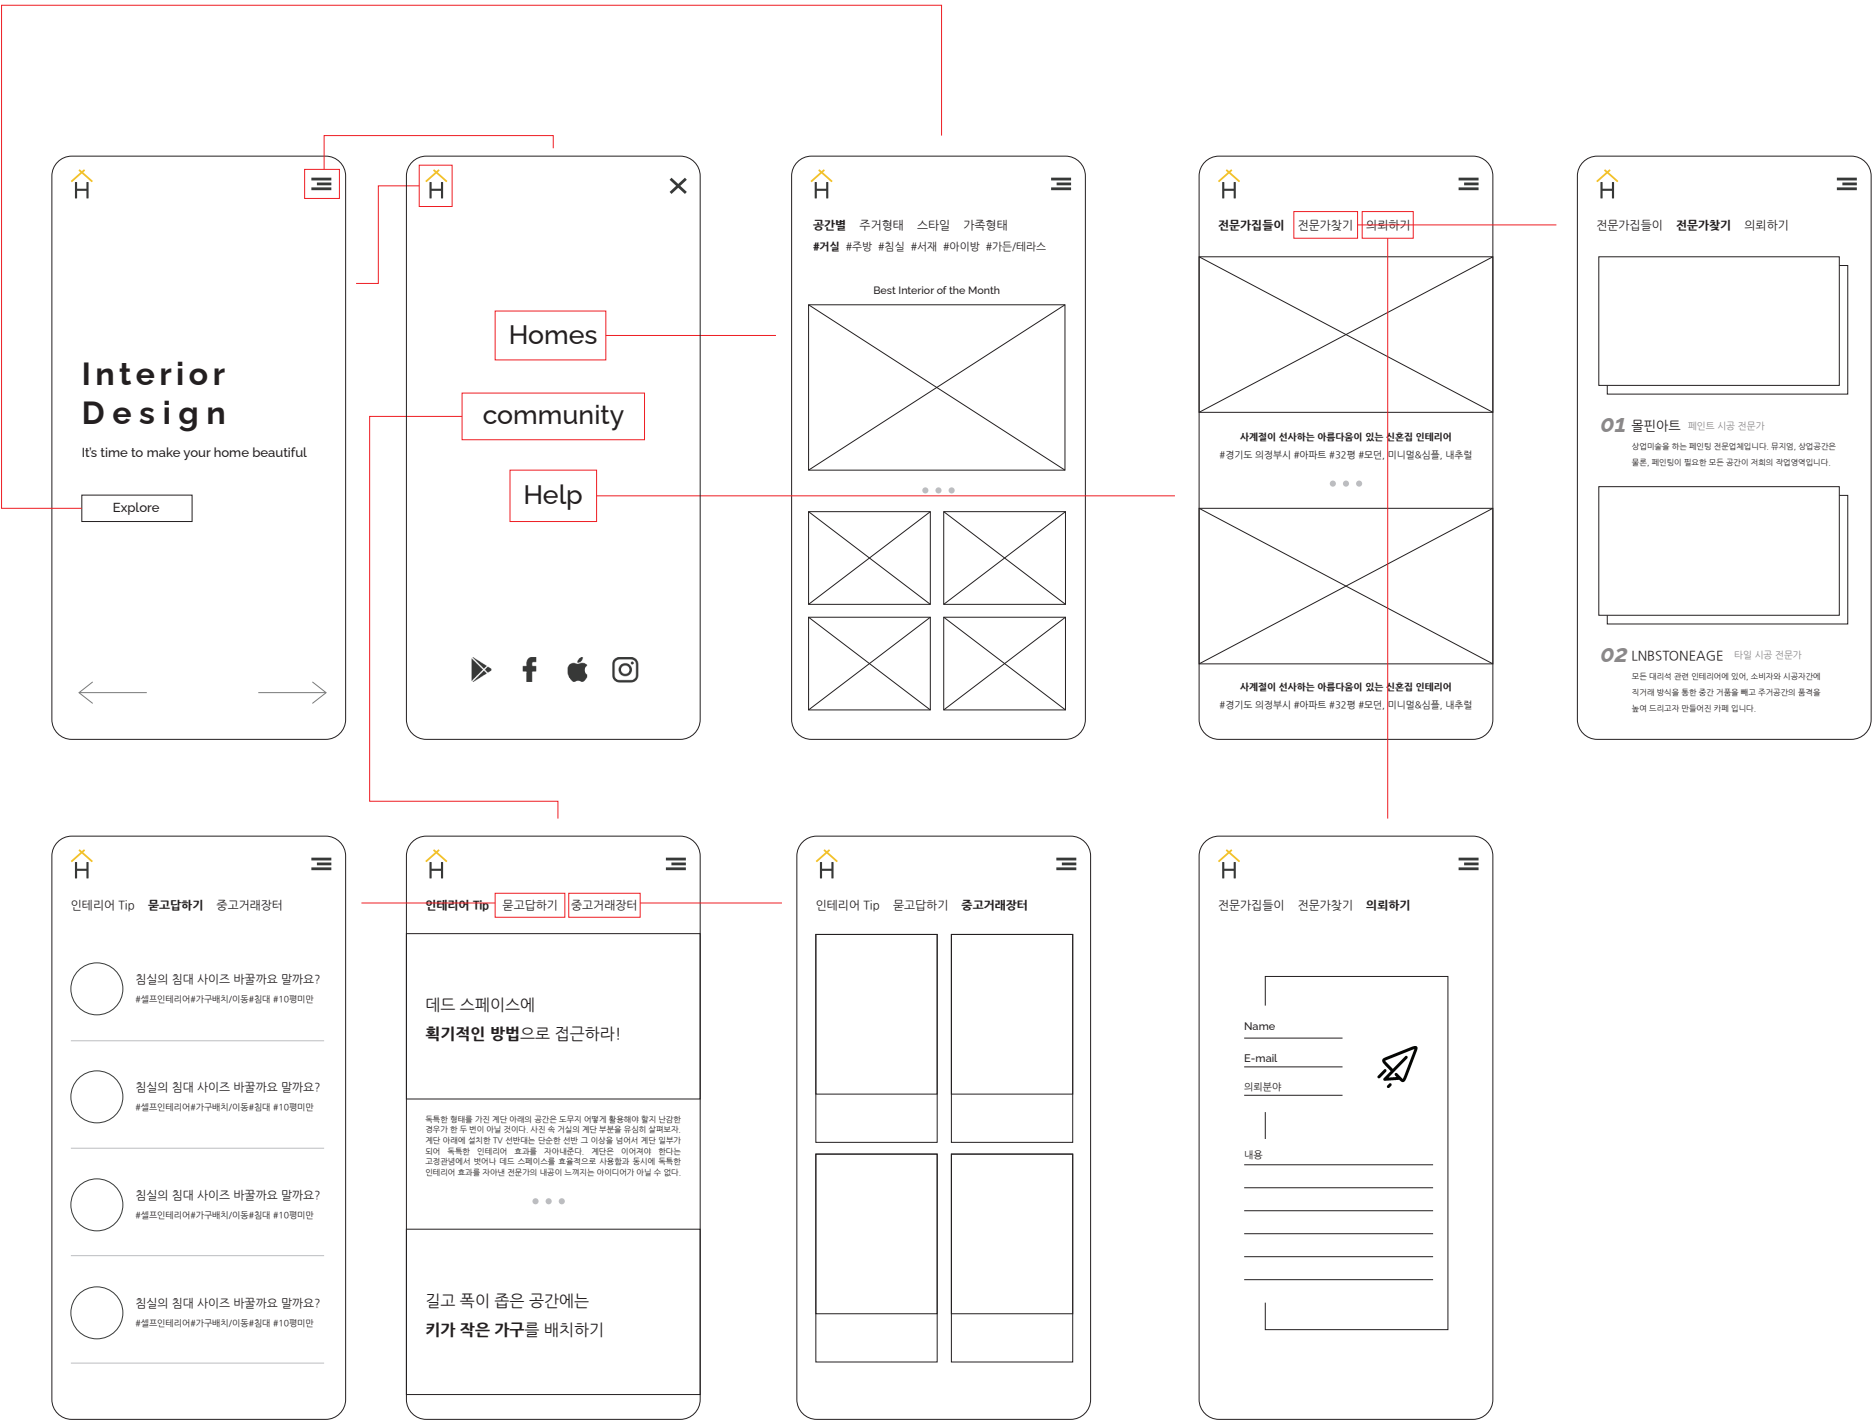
H

Interior Design

It's time to make your home beautiful

Explore

H

Homes

community

Help

H

공간별 주거형태 스타일 가족형태

#거실 #주방 #침실 #서재 #아이방 #가든/테라스

Best Interior of the Month

H

전문가집들이 전문가찾기 의뢰하기

사계절이 선사하는 아름다움이 있는 신혼집 인테리어

#경기도 의정부시 #아파트 #32평 #모던, 미니멀&심플, 내추럴

사계절이 선사하는 아름다움이 있는 신혼집 인테리어

#경기도 의정부시 #아파트 #32평 #모던, 미니멀&심플, 내추럴

H

전문가집들이 전문가찾기 의뢰하기

01 몰핀아트 페인트 시공 전문가

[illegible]

02 LNBSTONEAGE 타일 시공 전문가

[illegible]

H

인테리어 Tip 묻고답하기 중고거래장터

침실의 침대 사이즈 바꿀까요 말까요?
#셀프인테리어#가구배치/이동#침대 #10평미만

침실의 침대 사이즈 바꿀까요 말까요?
#셀프인테리어#가구배치/이동#침대 #10평미만

침실의 침대 사이즈 바꿀까요 말까요?
#셀프인테리어#가구배치/이동#침대 #10평미만

침실의 침대 사이즈 바꿀까요 말까요?
#셀프인테리어#가구배치/이동#침대 #10평미만

H

인테리어 Tip 묻고답하기 중고거래장터

데드 스페이스에
획기적인 방법으로 접근하라!

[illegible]

길고 폭이 좁은 공간에는
키가 작은 가구를 배치하기

H

인테리어 Tip 묻고답하기 중고거래장터

H

전문가집들이 전문가찾기 의뢰하기

Name

E-mail

의뢰분야

내용